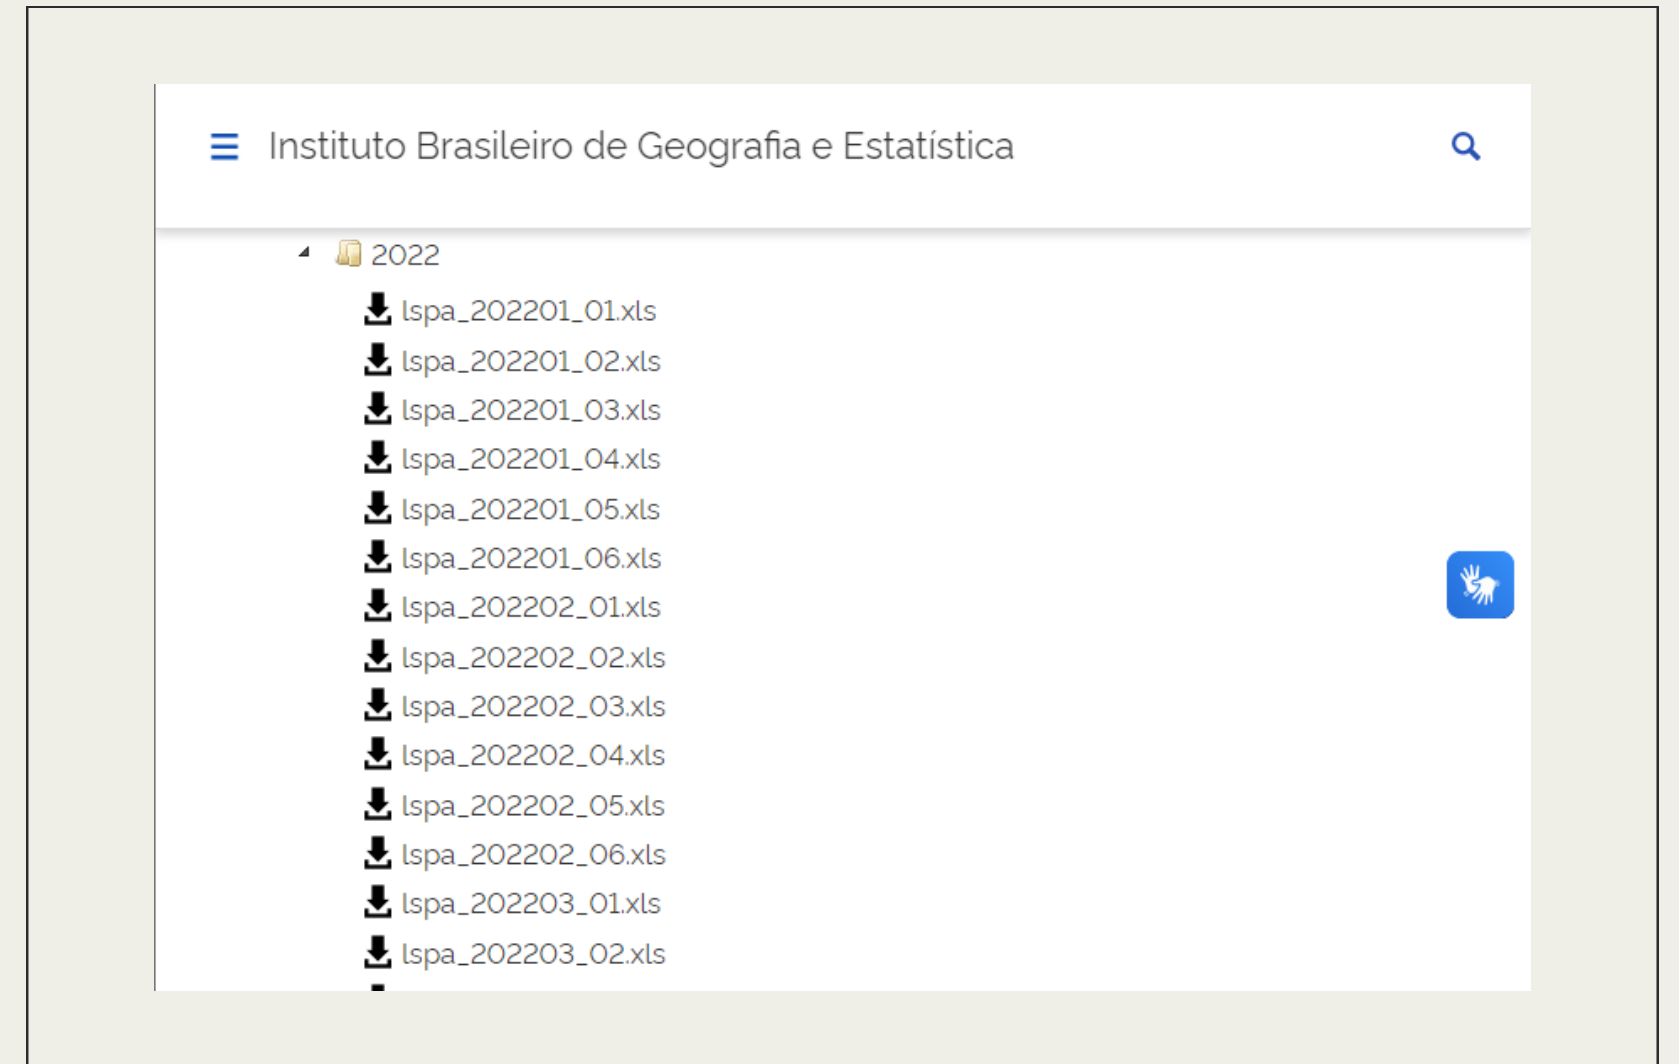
Instituto Brasileiro de Geografia e Estatística

2022

lspa_202201_01.xls
lspa_202201_02.xls
lspa_202201_03.xls
lspa_202201_04.xls
lspa_202201_05.xls
lspa_202201_06.xls
lspa_202202_01.xls
lspa_202202_02.xls
lspa_202202_03.xls
lspa_202202_04.xls
lspa_202202_05.xls
lspa_202202_06.xls
lspa_202203_01.xls
lspa_202203_02.xls